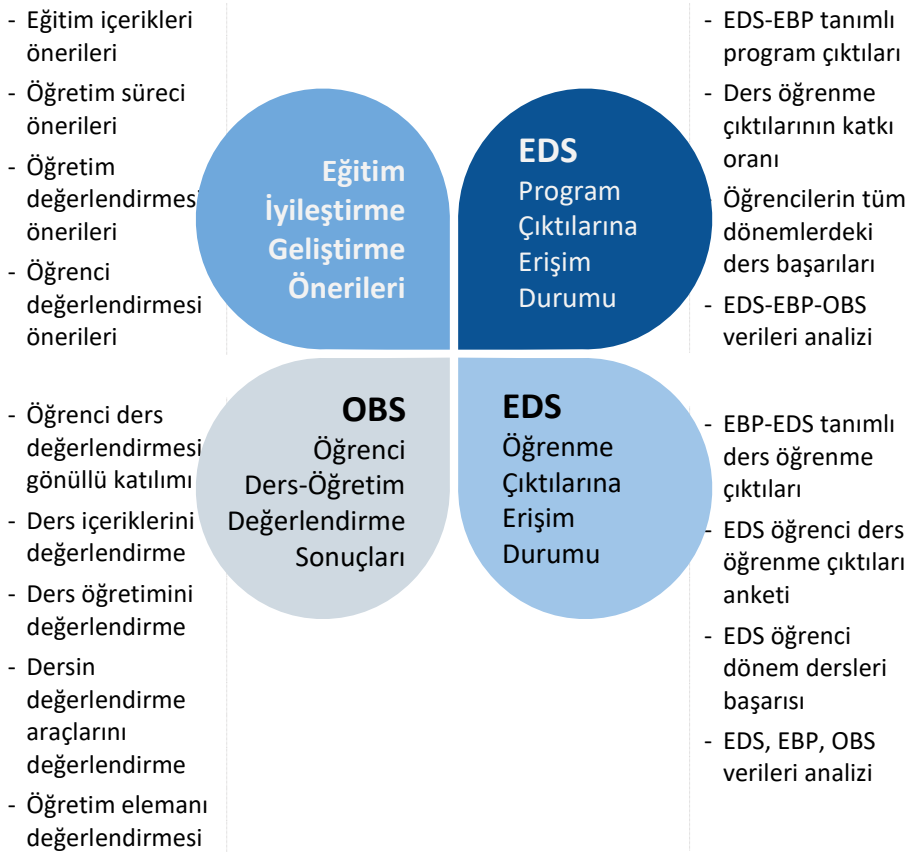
- Eğitim içerikleri önerileri
- Öğretim süreci önerileri
- Öğretim değerlendirmesi önerileri
- Öğrenci değerlendirmesi önerileri

Eğitim İyileştirme Geliştirme Önerileri

EDS
Program Çıktılarına Erişim Durumu

- EDS-EBP tanımlı program çıktıları
- Ders öğrenme çıktılarının katkı oranı
- Öğrencilerin tüm dönemlerdeki ders başarıları
- EDS-EBP-OBS verileri analizi

- Öğrenci ders değerlendirmesi gönüllü katılımı
- Ders içeriklerini değerlendirme
- Ders öğretimini değerlendirme
- Dersin değerlendirme araçlarını değerlendirme
- Öğretim elemanı değerlendirmesi

OBS
Öğrenci Ders-Öğretim Değerlendirme Sonuçları

EDS
Öğrenme Çıktılarına Erişim Durumu

- EBP-EDS tanımlı ders öğrenme çıktıları
- EDS öğrenci ders öğrenme çıktıları anketi
- EDS öğrenci dönem dersleri başarısı
- EDS, EBP, OBS verileri analizi